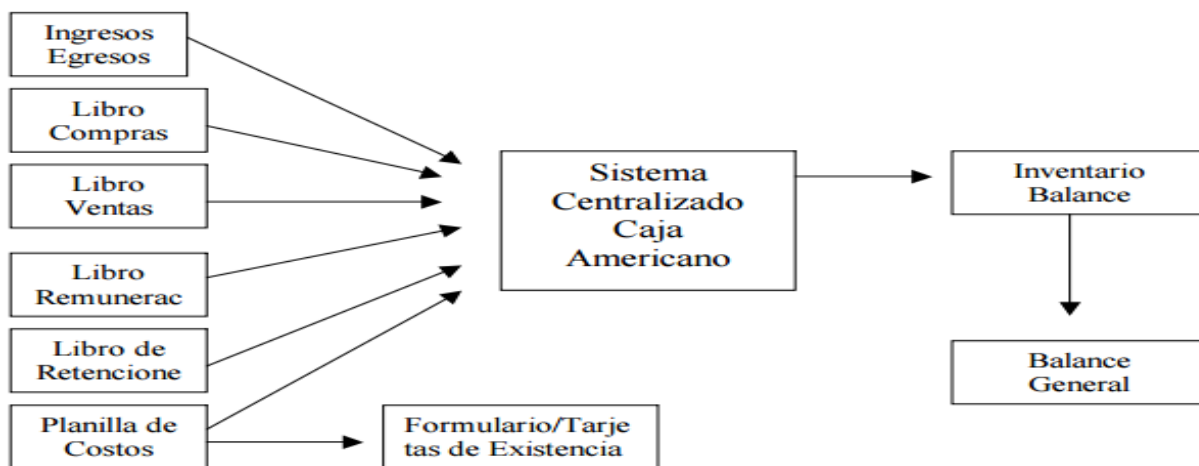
Ingresos Egresos

Libro Compras

Libro Ventas

Libro Remunerac

Libro de Retencione

Planilla de Costos

Sistema Centralizado Caja Americano

Inventario Balance

Balance General

Formulario/Tarjetas de Existencia